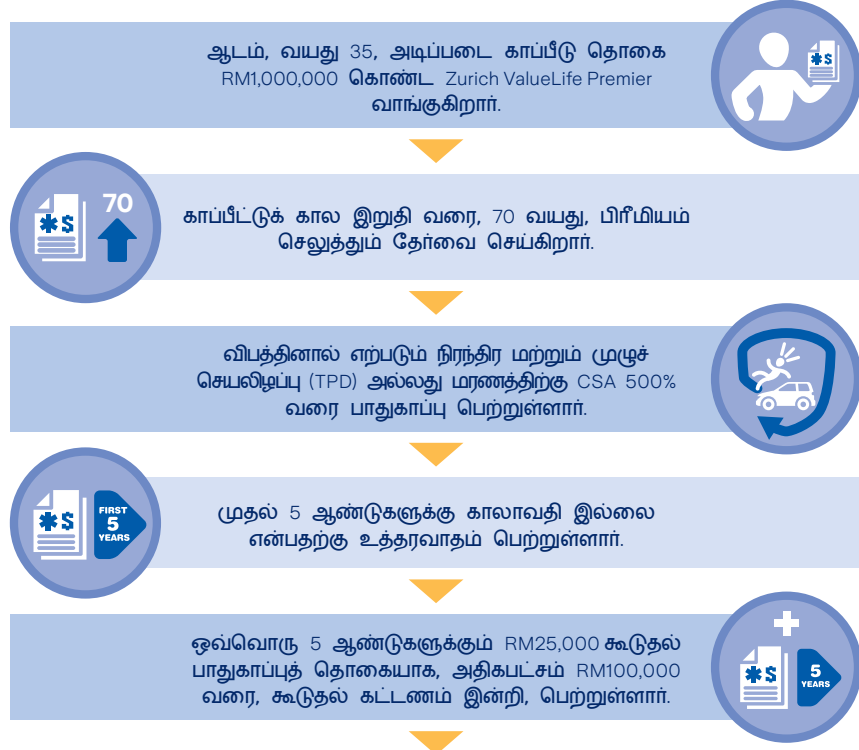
ஆடம், வயது 35, அடிப்படை காப்பீடு தொகை RM1,000,000 கொண்ட Zurich ValueLife Premier வாங்குகிறார்.

70

காப்பீட்டுக் கால இறுதி வரை, 70 வயது, பிரீமியம் செலுத்தும் தேர்வை செய்கிறார்.

விபத்தினால் ஏற்படும் நிரந்திர மற்றும் முழுச் செயலிழப்பு (TPD) அல்லது மரணத்திற்கு CSA 500% வரை பாதுகாப்பு பெற்றுள்ளார்.

FIRST 5 YEARS

முதல் 5 ஆண்டுகளுக்கு காலாவதி இல்லை என்பதற்கு உத்தரவாதம் பெற்றுள்ளார்.

ஒவ்வொரு 5 ஆண்டுகளுக்கும் RM25,000 கூடுதல் பாதுகாப்புத் தொகையாக, அதிகபட்சம் RM100,000 வரை, கூடுதல் கட்டணம் இன்றி, பெற்றுள்ளார்.

5 YEARS